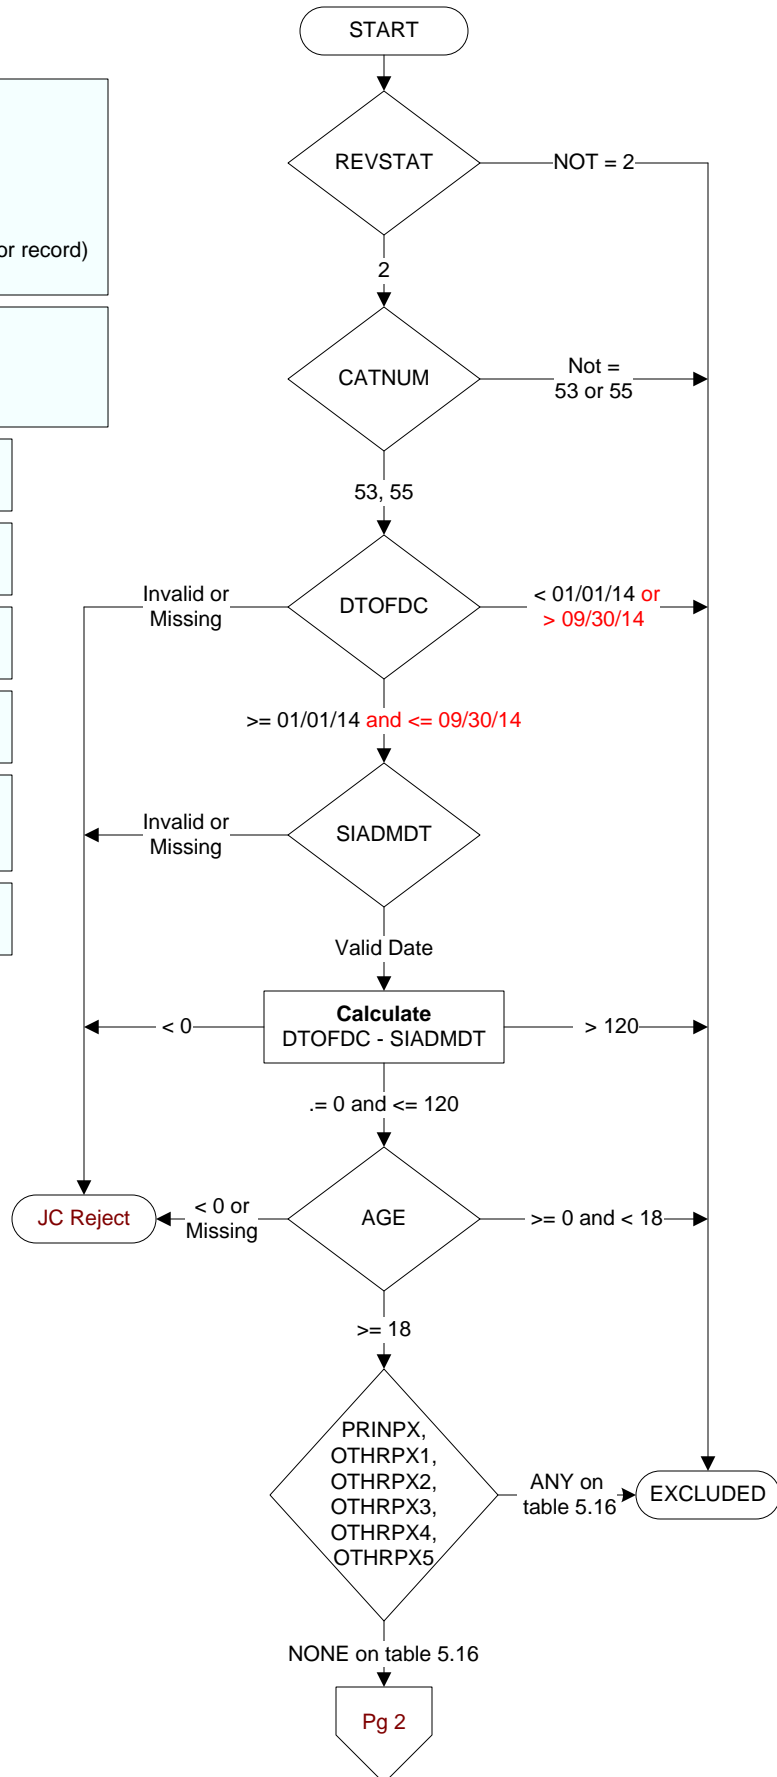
or record)

START

REVSTAT

NOT = 2

2

CATNUM

Not = 53 or 55

53, 55

Invalid or Missing

DTOFDC

< 01/01/14 or > 09/30/14

>= 01/01/14 and <= 09/30/14

Invalid or Missing

SIADMDT

Valid Date

< 0

**Calculate**
DTOFDC - SIADMDT

> 120

.= 0 and <= 120

JC Reject

< 0 or Missing

AGE

>= 0 and < 18

>= 18

PRINPX, OTHRPX1, OTHRPX2, OTHRPX3, OTHRPX4, OTHRPX5

ANY on table 5.16

EXCLUDED

NONE on table 5.16

Pg 2